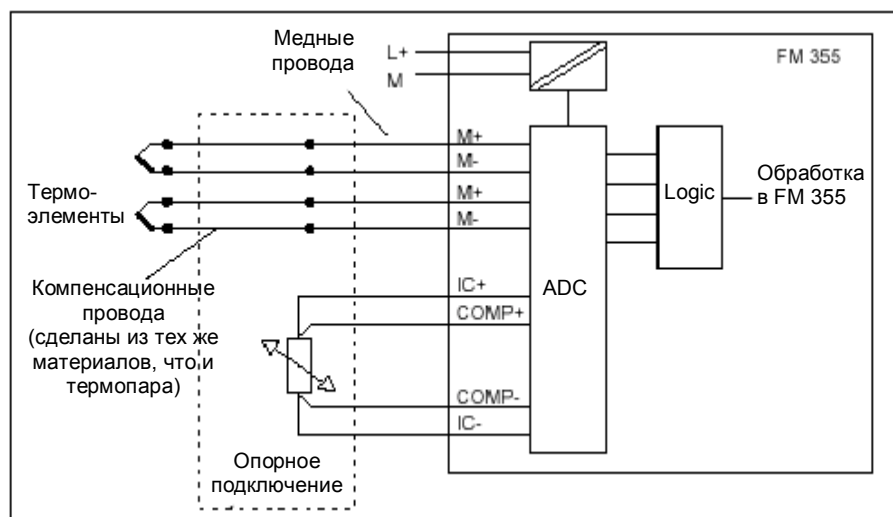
Медные провода

L+

M

FM 355

M+

M-

M+

M-

Термо-элементы

Logic

Обработка в FM 355

Компенсационные провода (сделаны из тех же материалов, что и термопара)

IC+

COMP+

ADC

COMP-

IC-

Опорное подключение